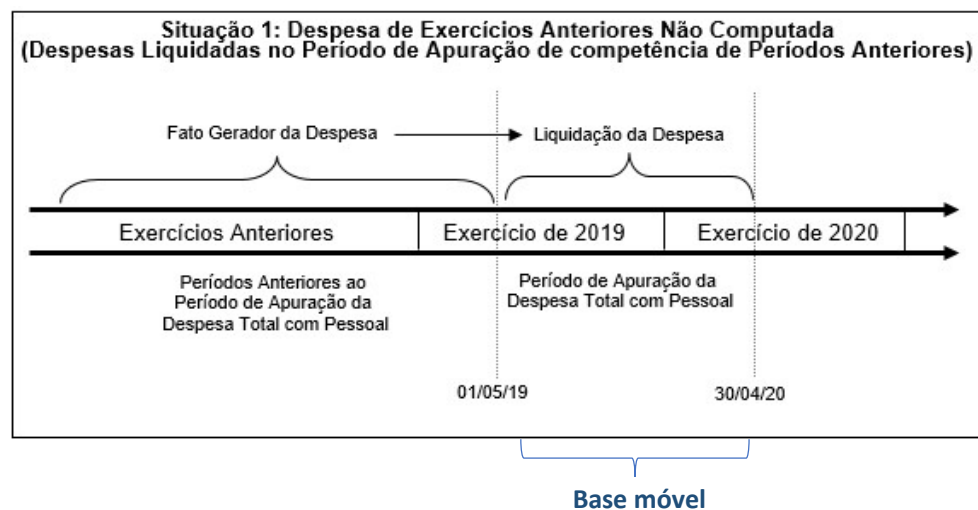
Situação 1: Despesa de Exercícios Anteriores Não Computada
(Despesas Liquidadas no Período de Apuração de competência de Períodos Anteriores)

Fato Gerador da Despesa

Liquidação da Despesa

Exercícios Anteriores

Exercício de 2019

Exercício de 2020

Períodos Anteriores ao Período de Apuração da Despesa Total com Pessoal

Período de Apuração da Despesa Total com Pessoal

01/05/19

30/04/20

Base móvel